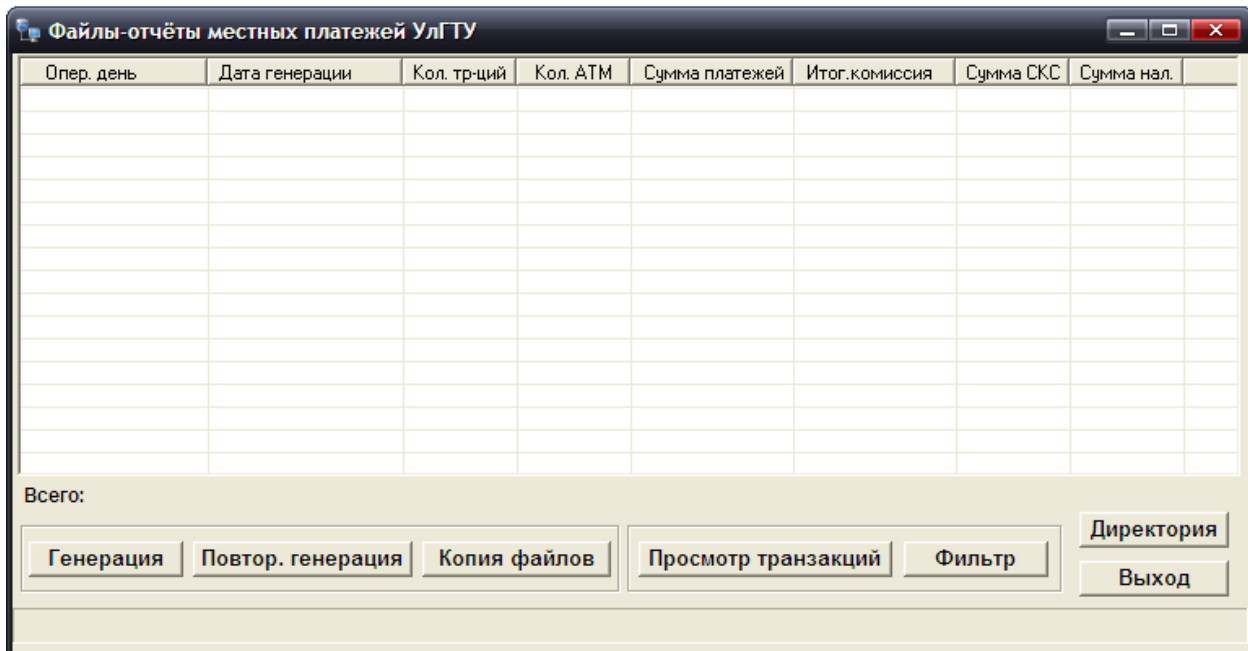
Файлы-отчёты местных платежей УлГТУ

| Опер. день | Дата генерации | Кол. тр-ций | Кол. АТМ | Сумма платежей | Итог.комиссия | Сумма СКС | Сумма нал. |
|---|---|---|---|---|---|---|---|

Всего:

Генерация Повтор. генерация Копия файлов Просмотр транзакций Фильтр Директория Выход